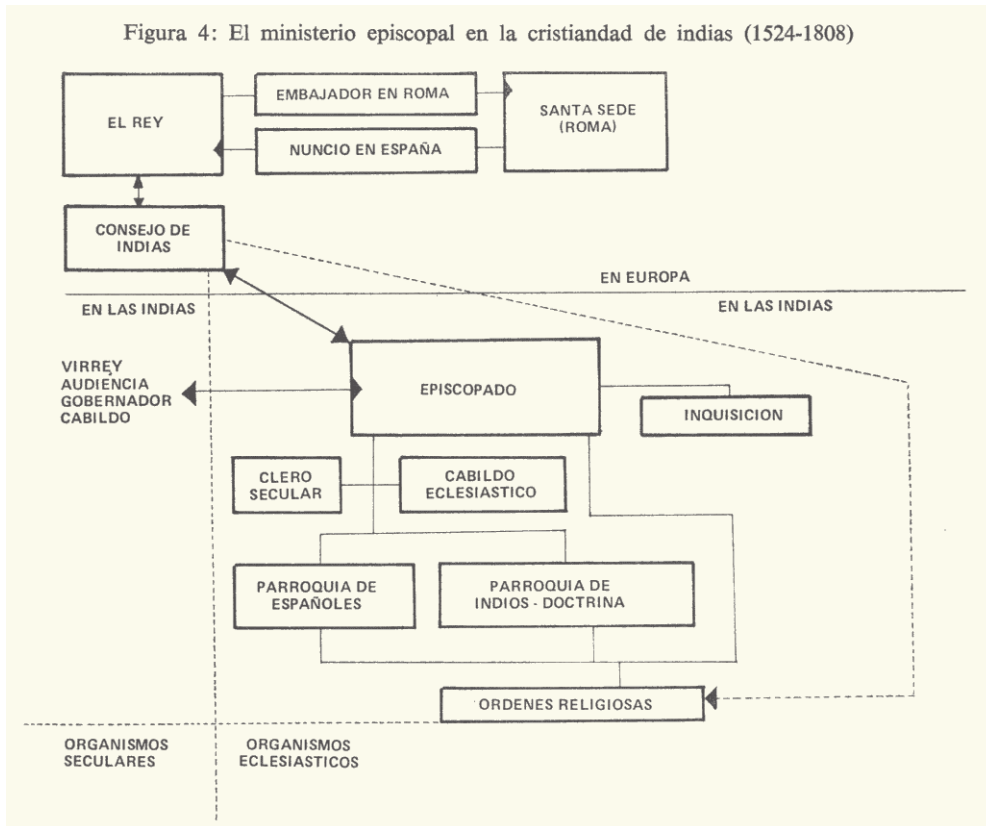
Figura 4: El ministerio episcopal en la cristiandad de indias (1524-1808)

EL REY

EMBAJADOR EN ROMA

NUNCIO EN ESPAÑA

SANTA SEDE (ROMA)

CONSEJO DE INDIAS

EN EUROPA

EN LAS INDIAS

EN LAS INDIAS

VIRREY
AUDIENCIA
GOBERNADOR
CABILDO

EPISCOPADO

INQUISICION

CLERO SECULAR

CABILDO ECLESIASTICO

PARROQUIA DE ESPAÑOLES

PARROQUIA DE INDIOS - DOCTRINA

ORDENES RELIGIOSAS

ORGANISMOS SECULARES

ORGANISMOS ECLESIASTICOS